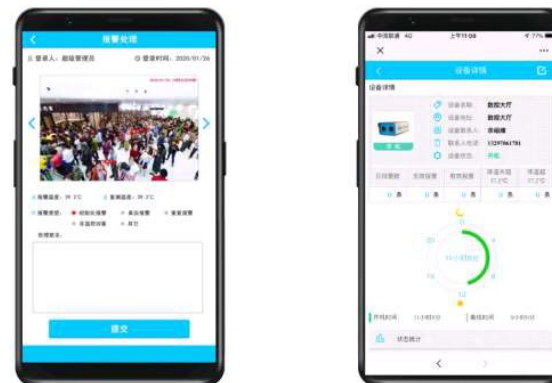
<
报警处理
登录人：超级管理员
登录时间：2020/01/26
报警温度：39.2℃
复核温度：39.2℃
报警类型：
初始化报警
真实报警
复核报警
非温度报警
其它
处理意见：
提交

中国联通 4G
上午11:08
77%
×
...
<
设备详情
设备详情
设备名称：
数控大厅
设备地址：
数控大厅
设备联系人：
李晓博
联系人电话：
13297061781
设备状态：
在线
日报警数
实时报警
预警报警
体温平均
体温峰值
0
12
6
18
24小时统计
开机时间
离线时间
状态统计
<